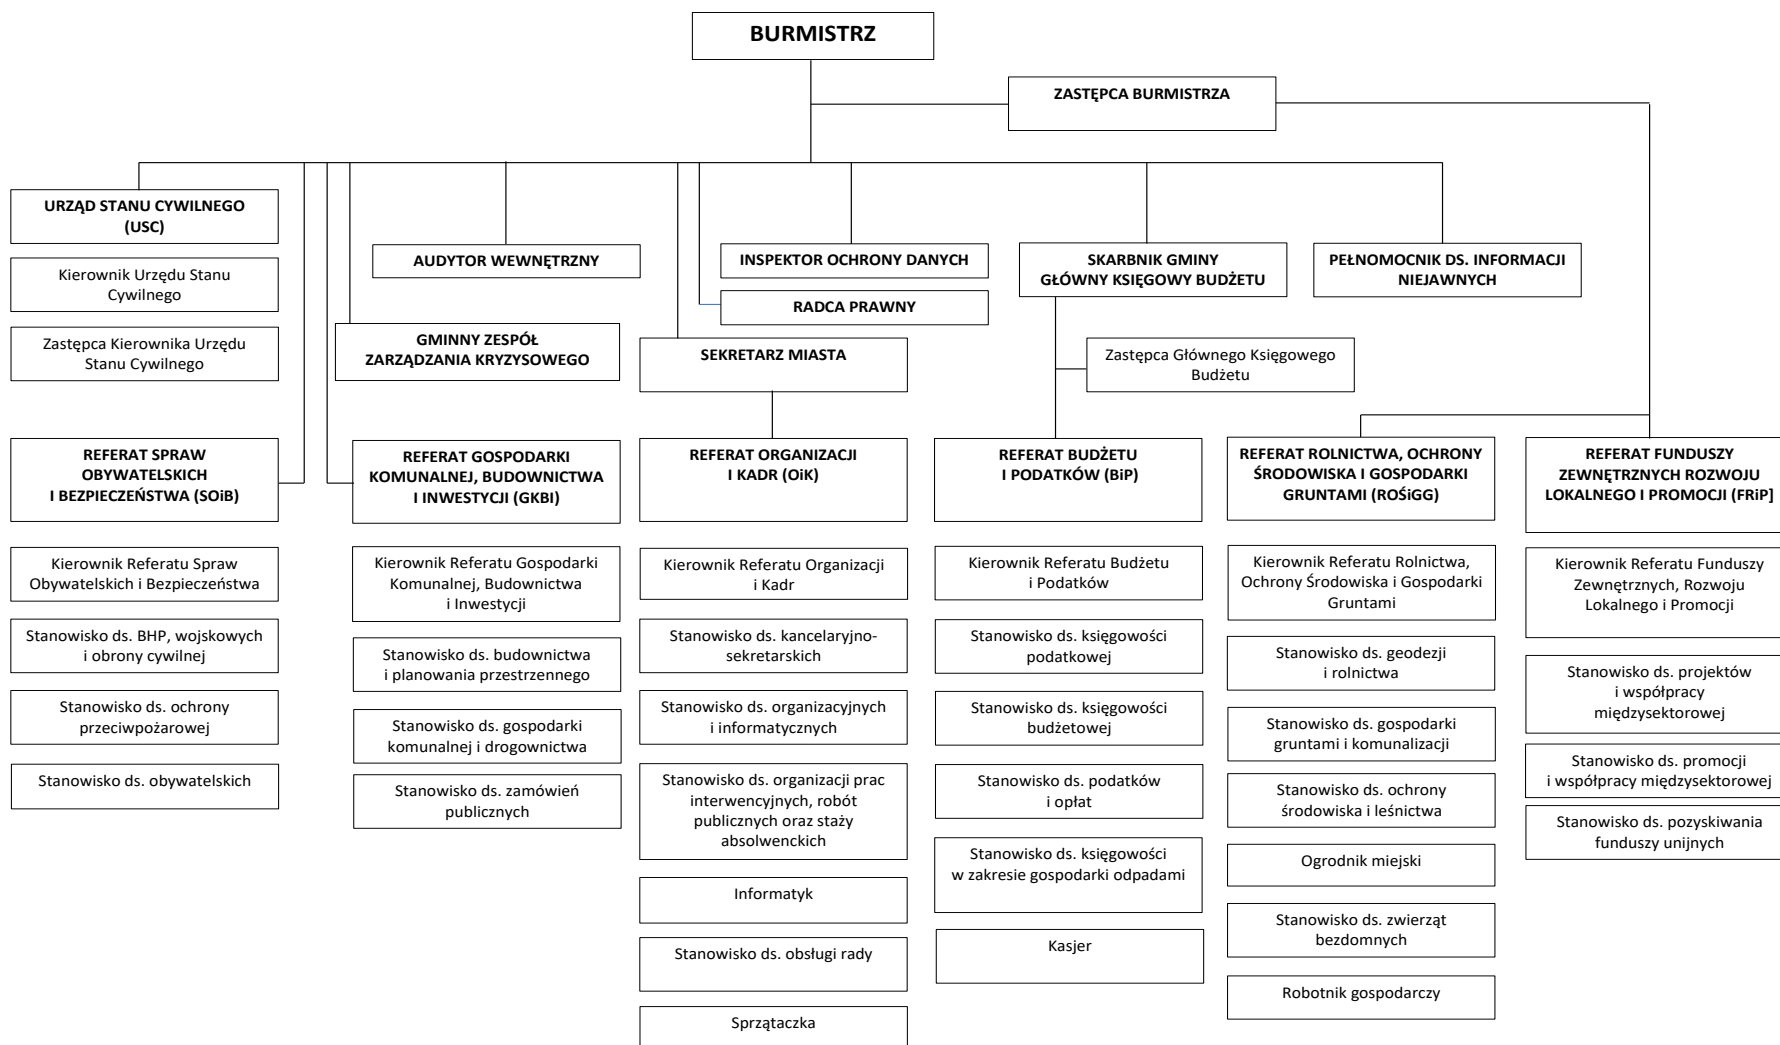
BURMISTRZ

ZASTĘPCA BURMISTRZA

URZĄD STANU CYWILNEGO (USC)

Kierownik Urzędu Stanu Cywilnego

Zastępca Kierownika Urzędu Stanu Cywilnego

AUDYTOR WEWNĘTRZNY

GMINNY ZESPÓŁ ZARZĄDZANIA KRYZYSOWEGO

INSPEKTOR OCHRONY DANYCH

RADCA PRAWNY

SEKRETARZ MIASTA

SKARBNIK GMINY GŁÓWNY KSIĘGOWY BUDŻETU

Zastępca Głównego Księgowego Budżetu

PEŁNOMOCNIK DS. INFORMACJI NIEJAWNYCH

REFERAT SPRAW OBYWATELSKICH I BEZPIECZEŃSTWA (SOiB)

Kierownik Referatu Spraw Obywatelskich i Bezpieczeństwa

Stanowisko ds. BHP, wojskowych i obrony cywilnej

Stanowisko ds. ochrony przeciwpożarowej

Stanowisko ds. obywatelskich

REFERAT GOSPODARKI KOMUNALNEJ, BUDOWNICTWA I INWESTYCJI (GKBI)

Kierownik Referatu Gospodarki Komunalnej, Budownictwa i Inwestycji

Stanowisko ds. budownictwa i planowania przestrzennego

Stanowisko ds. gospodarki komunalnej i drogownictwa

Stanowisko ds. zamówień publicznych

REFERAT ORGANIZACJI I KADR (OiK)

Kierownik Referatu Organizacji i Kadr

Stanowisko ds. kancelaryjno-sekretarskich

Stanowisko ds. organizacyjnych i informatycznych

Stanowisko ds. organizacji prac interwencyjnych, robót publicznych oraz staży absolwenckich

Informatyk

Stanowisko ds. obsługi rady

Sprzątaczka

REFERAT BUDŻETU I PODATKÓW (BiP)

Kierownik Referatu Budżetu i Podatków

Stanowisko ds. księgowości podatkowej

Stanowisko ds. księgowości budżetowej

Stanowisko ds. podatków i opłat

Stanowisko ds. księgowości w zakresie gospodarki odpadami

Kasjer

REFERAT ROLNICTWA, OCHRONY ŚRODOWISKA I GOSPODARKI GRUNTAMI (ROŚiGG)

Kierownik Referatu Rolnictwa, Ochrony Środowiska i Gospodarki Gruntami

Stanowisko ds. geodezji i rolnictwa

Stanowisko ds. gospodarki gruntami i komunalizacji

Stanowisko ds. ochrony środowiska i leśnictwa

Ogrodnik miejski

Stanowisko ds. zwierząt bezdomnych

Robotnik gospodarczy

REFERAT FUNDUSZY ZEWNĘTRZNYCH ROZWOJU LOKALNEGO I PROMOCJI (FRiP]

Kierownik Referatu Funduszy Zewnętrznych, Rozwoju Lokalnego i Promocji

Stanowisko ds. projektów i współpracy międzysektorowej

Stanowisko ds. promocji i współpracy międzysektorowej

Stanowisko ds. pozyskiwania funduszy unijnych